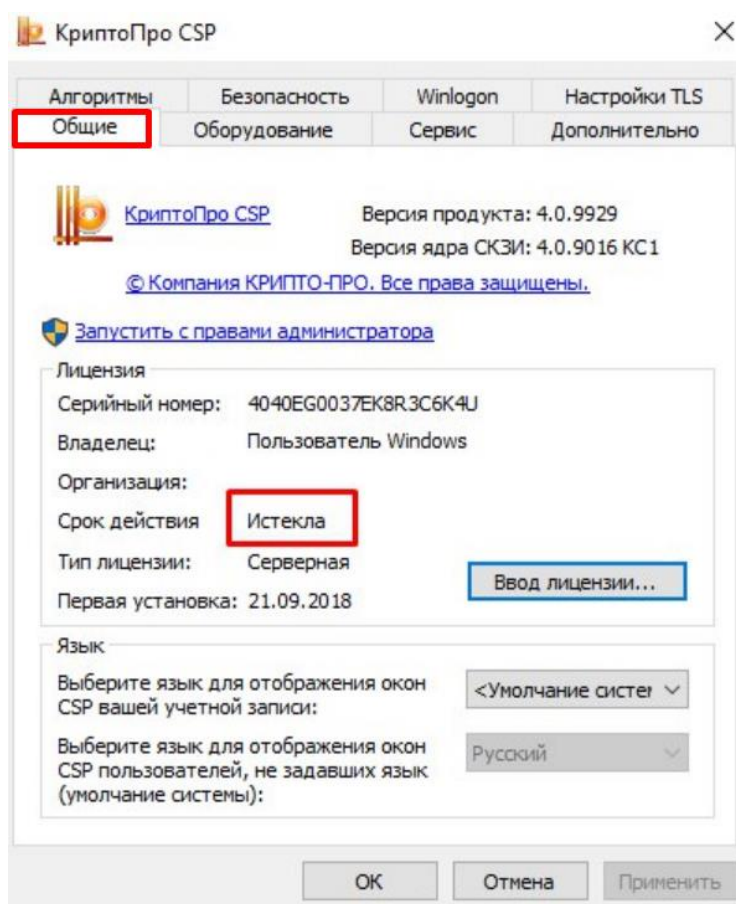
КриптоПро CSP

×

Алгоритмы | Безопасность | Winlogon | Настройки TLS
Общие | Оборудование | Сервис | Дополнительно

КриптоПро CSP

Версия продукта: 4.0.9929
Версия ядра СКЗИ: 4.0.9016 КС1

© Компания КРИПТО-ПРО. Все права защищены.

Запустить с правами администратора

Лицензия
Серийный номер: 4040EG0037EK8R3C6K4U
Владелец: Пользователь Windows
Организация:
Срок действия Истекла
Тип лицензии: Серверная
Первая установка: 21.09.2018

Ввод лицензии...

Язык
Выберите язык для отображения окон CSP вашей учетной записи:
<Умолчание систем
Выберите язык для отображения окон CSP пользователей, не задавших язык (умолчание системы):
Русский

OK
Отмена
Применить